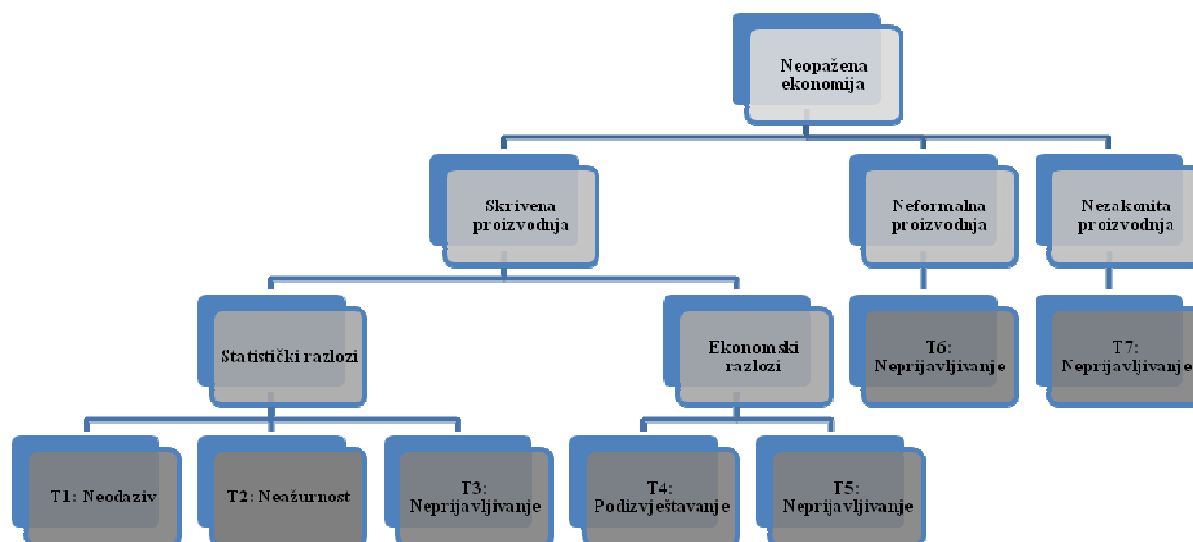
Neopažena ekonomija

Skrivena proizvodnja

Neformalna proizvodnja

Nezakonita proizvodnja

Statistički razlozi

Ekonomski razlozi

T6: Neprijavljivanje

T7: Neprijavljivanje

T1: Neodaziv

T2: Neažurnost

T3: Neprijavljivanje

T4: Podizvještavanje

T5: Neprijavljivanje